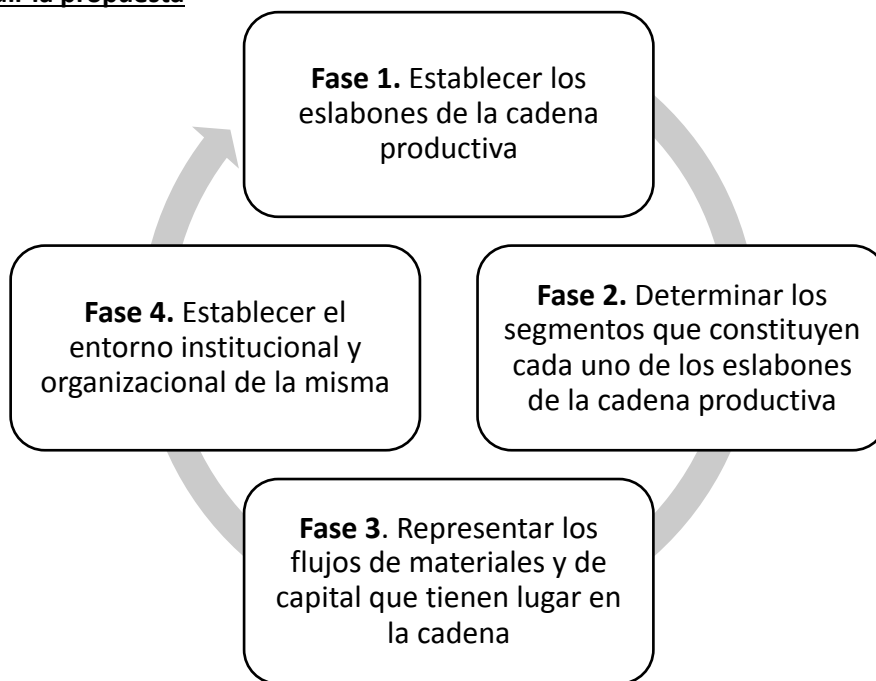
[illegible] la propuesta

**Fase 1.** Establecer los eslabones de la cadena productiva

**Fase 2.** Determinar los segmentos que constituyen cada uno de los eslabones de la cadena productiva

**Fase 3**. Representar los flujos de materiales y de capital que tienen lugar en la cadena

**Fase 4.** Establecer el entorno institucional y organizacional de la misma